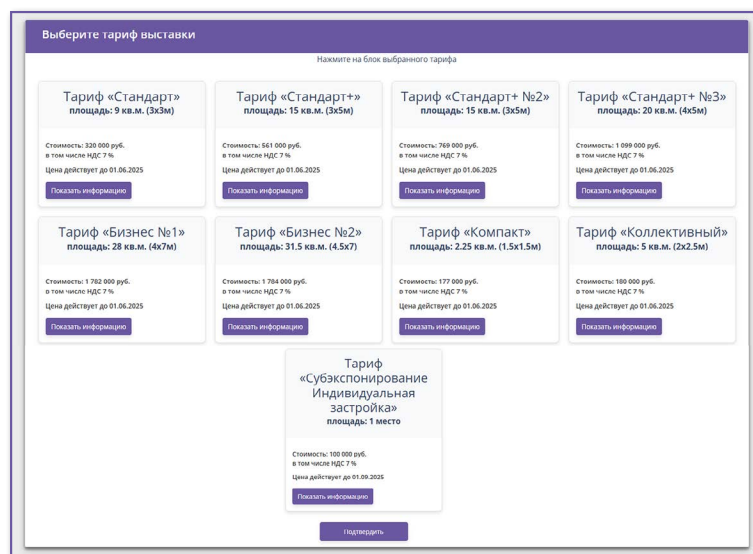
Выберите тариф выставки

Нажмите на блок выбранного тарифа

Тариф «Стандарт»
площадь: 9 кв.м. (3x3м)

Стоимость: 320 000 руб.
в том числе НДС 7 %

Цена действует до 01.06.2025

Показать информацию

Тариф «Стандарт+»
площадь: 15 кв.м. (3x5м)

Стоимость: 561 000 руб.
в том числе НДС 7 %

Цена действует до 01.06.2025

Показать информацию

Тариф «Стандарт+ №2»
площадь: 15 кв.м. (3x5м)

Стоимость: 769 000 руб.
в том числе НДС 7 %

Цена действует до 01.06.2025

Показать информацию

Тариф «Стандарт+ №3»
площадь: 20 кв.м. (4x5м)

Стоимость: 1 099 000 руб.
в том числе НДС 7 %

Цена действует до 01.06.2025

Показать информацию

Тариф «Бизнес №1»
площадь: 28 кв.м. (4x7м)

Стоимость: 1 782 000 руб.
в том числе НДС 7 %

Цена действует до 01.06.2025

Показать информацию

Тариф «Бизнес №2»
площадь: 31.5 кв.м. (4.5x7)

Стоимость: 1 784 000 руб.
в том числе НДС 7 %

Цена действует до 01.06.2025

Показать информацию

Тариф «Компакт»
площадь: 2.25 кв.м. (1.5x1.5м)

Стоимость: 177 000 руб.
в том числе НДС 7 %

Цена действует до 01.06.2025

Показать информацию

Тариф «Коллективный»
площадь: 5 кв.м. (2x2.5м)

Стоимость: 180 000 руб.
в том числе НДС 7 %

Цена действует до 01.06.2025

Показать информацию

Тариф «Субэкспонирование Индивидуальная застройка»
площадь: 1 место

Стоимость: 100 000 руб.
в том числе НДС 7 %

Цена действует до 01.09.2025

Показать информацию

Подтвердить